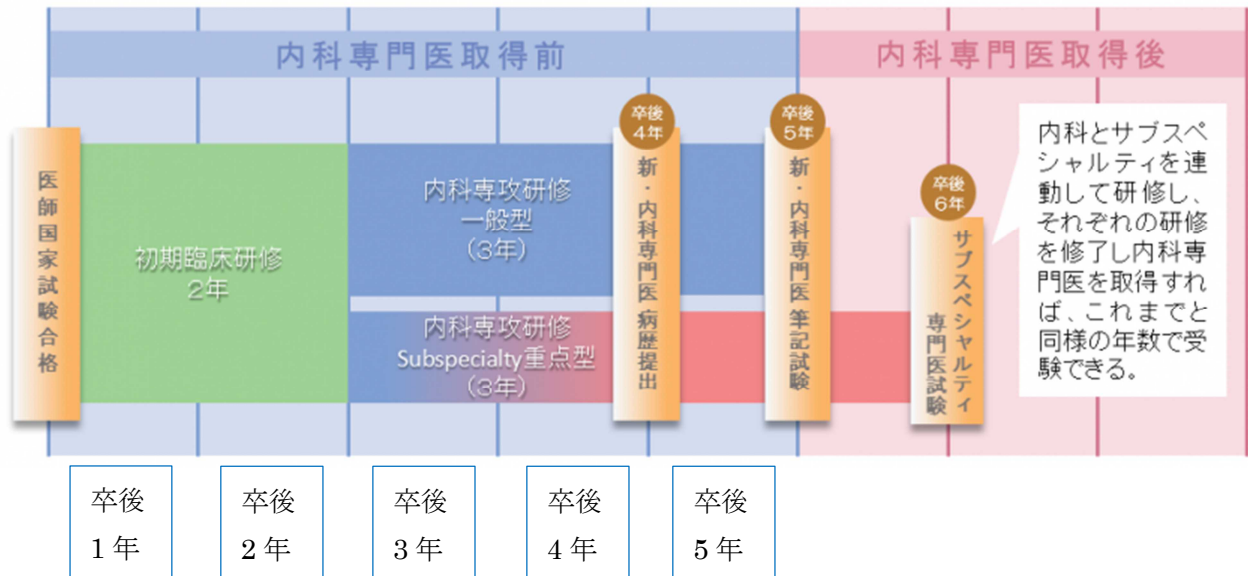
内科専門医取得前

内科専門医取得後

医師国家試験合格

初期臨床研修
2年

内科専攻研修
一般型
（3年）

内科専攻研修
Subspecialty重点型
（3年）

卒後4年

新・内科専門医 病歴提出

卒後5年

新・内科専門医 筆記試験

卒後6年

サブスペシャルティ専門医試験

内科とサブスペシャルティを連動して研修し、それぞれの研修を修了し内科専門医を取得すれば、これまでと同様の年数で受験できる。

卒後
1年

卒後
2年

卒後
3年

卒後
4年

卒後
5年